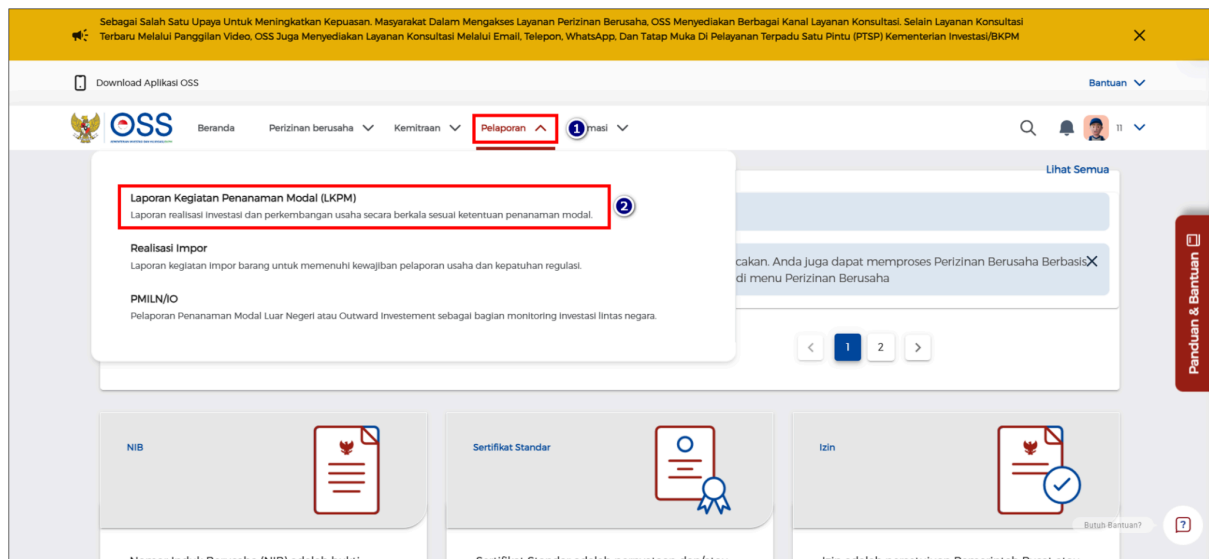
Sebagai Salah Satu Upaya Untuk Meningkatkan Kepuasan. Masyarakat Dalam Mengakses Layanan Perizinan Berusaha, OSS Menyediakan Berbagai Kanal Layanan Konsultasi. Selain Layanan Konsultasi Terbaru Melalui Panggilan Video, OSS Juga Menyediakan Layanan Konsultasi Melalui Email, Telepon, WhatsApp, Dan Tatap Muka Di Pelayanan Terpadu Satu Pintu (PTSP) Kementerian Investasi/BKPM

Download Aplikasi OSS

Bantuan

OSS

Beranda Perizinan berusaha Kemitraan Pelaporan 1 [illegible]masi

11

Lihat Semua

Laporan Kegiatan Penanaman Modal (LKPM)
Laporan realisasi investasi dan perkembangan usaha secara berkala sesuai ketentuan penanaman modal. 2

Realisasi Impor
Laporan kegiatan impor barang untuk memenuhi kewajiban pelaporan usaha dan kepatuhan regulasi.

PMILN/IO
Pelaporan Penanaman Modal Luar Negeri atau Outward Investement sebagai bagian monitoring investasi lintas negara.

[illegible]cakan. Anda juga dapat memproses Perizinan Berusaha Berbasis di menu Perizinan Berusaha

1 2

Panduan & Bantuan

NIB

Sertifikat Standar

Izin

Butuh Bantuan?

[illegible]